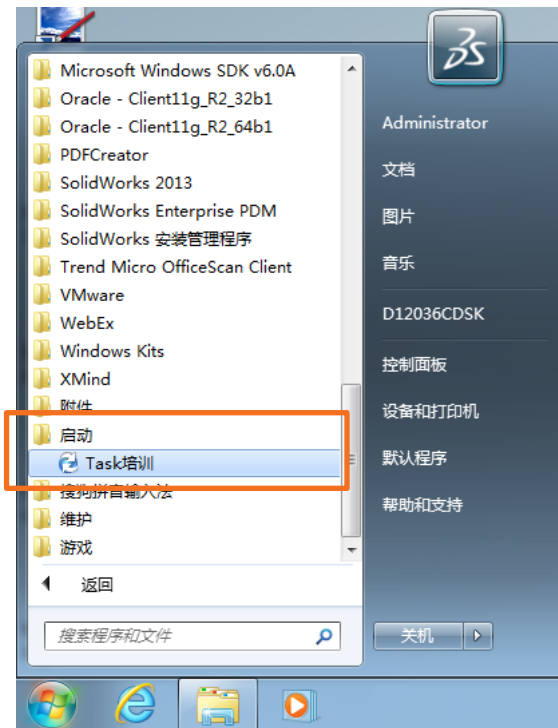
Microsoft Windows SDK v6.0A
Oracle - Client11g_R2_32b1
Oracle - Client11g_R2_64b1
PDFCreator
SolidWorks 2013
SolidWorks Enterprise PDM
SolidWorks 安装管理程序
Trend Micro OfficeScan Client
VMware
WebEx
Windows Kits
XMind
附件
启动
Task培训
搜狗拼音输入法
维护
游戏
返回
搜索程序和文件

Administrator
文档
图片
音乐
D12036CDSK
控制面板
设备和打印机
默认程序
帮助和支持
关机